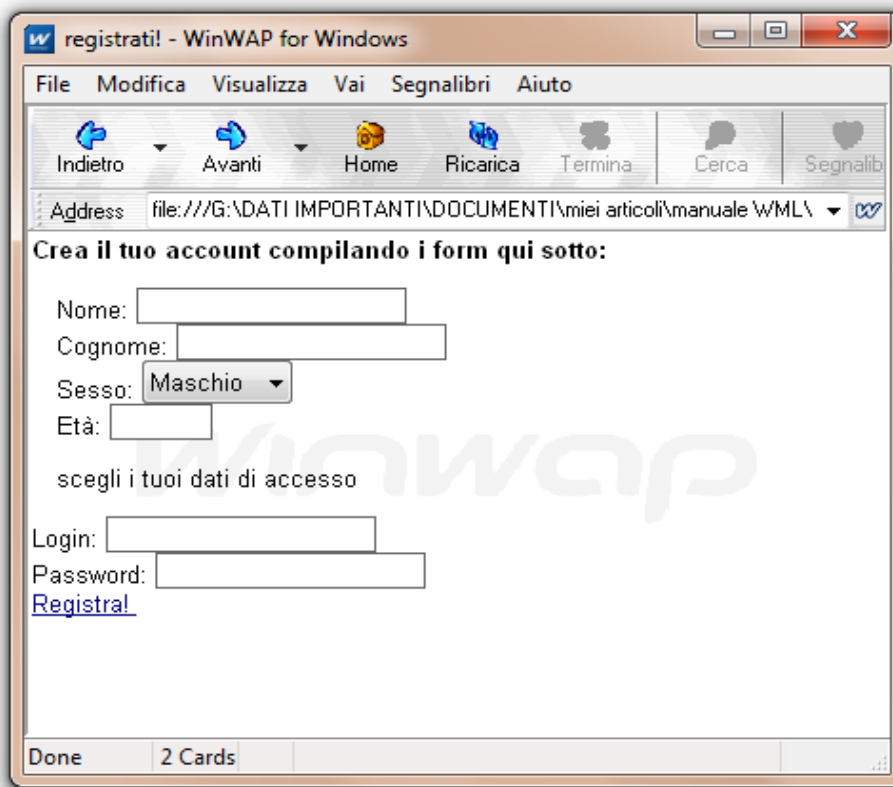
registrati! - WinWAP for Windows

File Modifica Visualizza Vai Segnalibri Aiuto

Indietro Avanti Home Ricarica Termina Cerca Segnalib

Address file:///G:\DATI IMPORTANTI\DOCUMENTI\miei articoli\manuale WML\

Crea il tuo account compilando i form qui sotto:

Nome:
Cognome:
Sesso: Maschio
Età:

scegli i tuoi dati di accesso

Login:
Password:
Registra!

WinWAP

Done 2 Cards